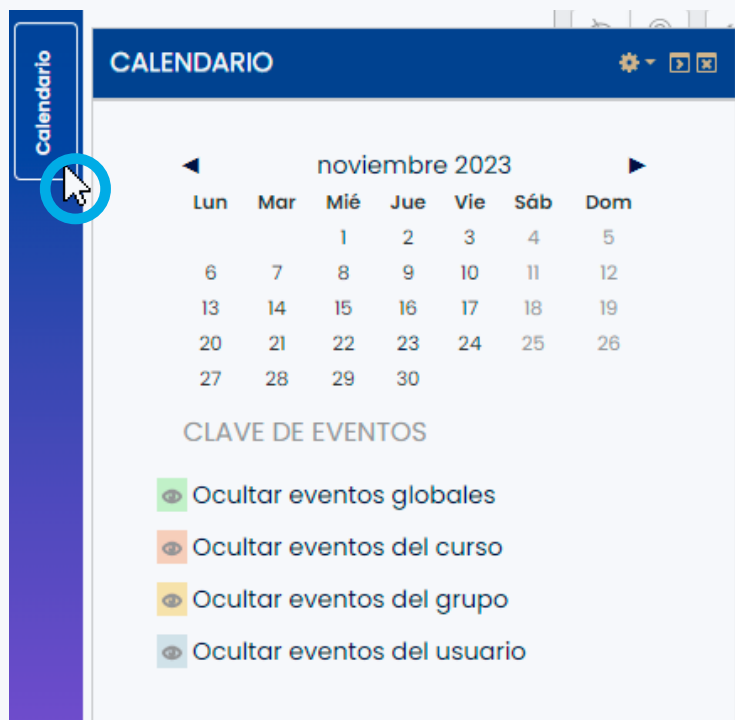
Calendario

CALENDARIO

◄ noviembre 2023 ►

| Lun | Mar | Mié | Jue | Vie | Sáb | Dom |
|---|---|---|---|---|---|---|
| | | 1 | 2 | 3 | 4 | 5 |
| 6 | 7 | 8 | 9 | 10 | 11 | 12 |
| 13 | 14 | 15 | 16 | 17 | 18 | 19 |
| 20 | 21 | 22 | 23 | 24 | 25 | 26 |
| 27 | 28 | 29 | 30 | | | |

CLAVE DE EVENTOS

Ocultar eventos globales

Ocultar eventos del curso

Ocultar eventos del grupo

Ocultar eventos del usuario